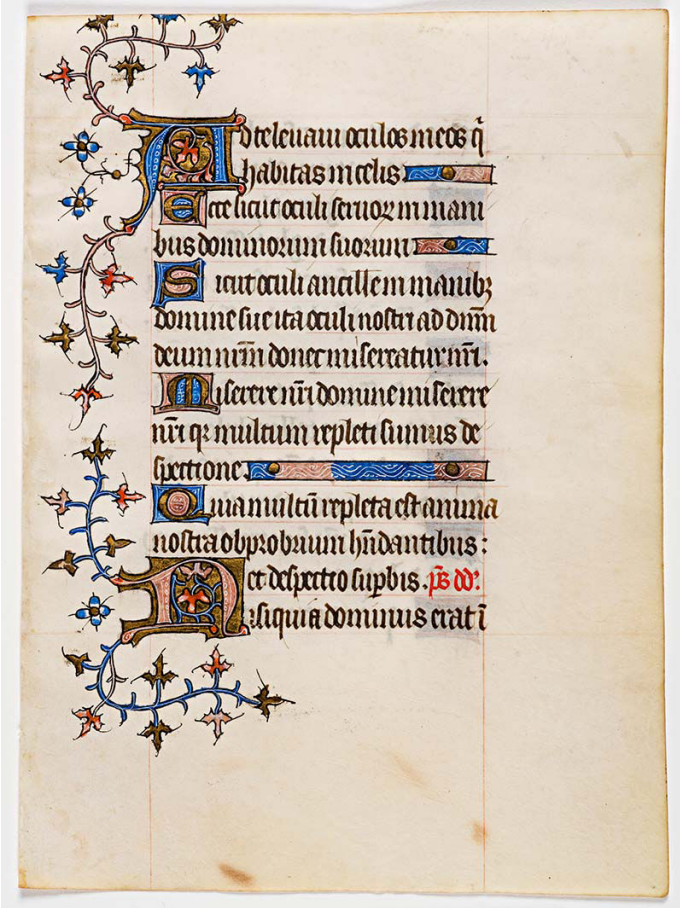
Ad te leuaui oculos meos q̄ habitas in celis.
Ecce sicut oculi seruorum in manibus dominorum suorum.
Sicut oculi ancille in manib; domine sue ita oculi nostri ad dn̄m deum nr̄m donec misereatur nr̄i.
Miserere nr̄i domine miserere nr̄i q2 multum repleti sumus despectione.
Quia multū repleta est anima nostra obprobrium hn̄dantibus: et despectio sup̄bis. ps dd.
Nisi quia dominus erat i